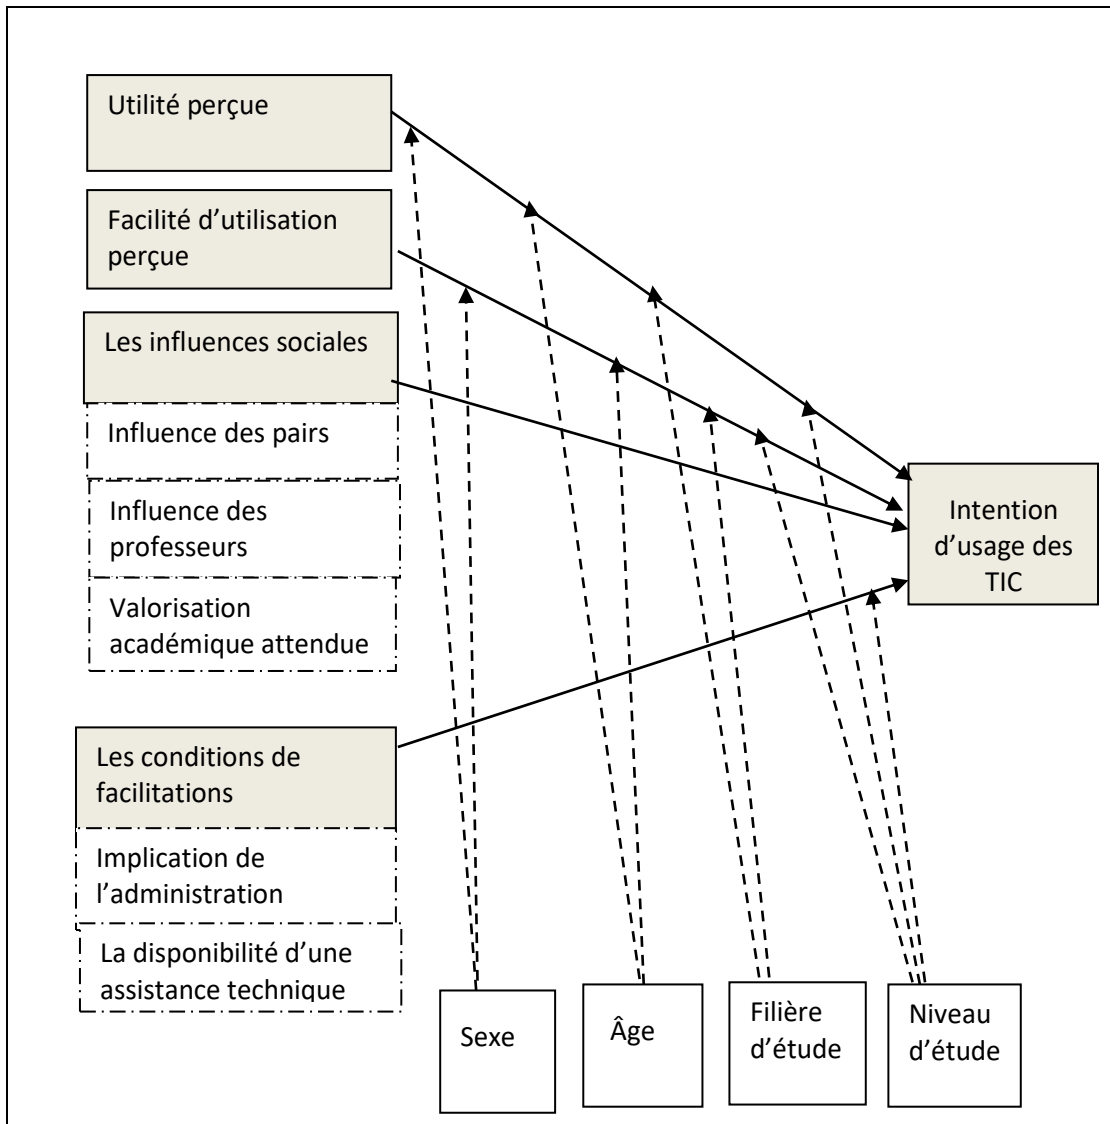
Utilité perçue

Facilité d’utilisation perçue

Les influences sociales

Influence des pairs

Influence des professeurs

Valorisation académique attendue

Les conditions de facilitations

Implication de l’administration

La disponibilité d’une assistance technique

Intention d’usage des TIC

Sexe

Âge

Filière d’étude

Niveau d’étude